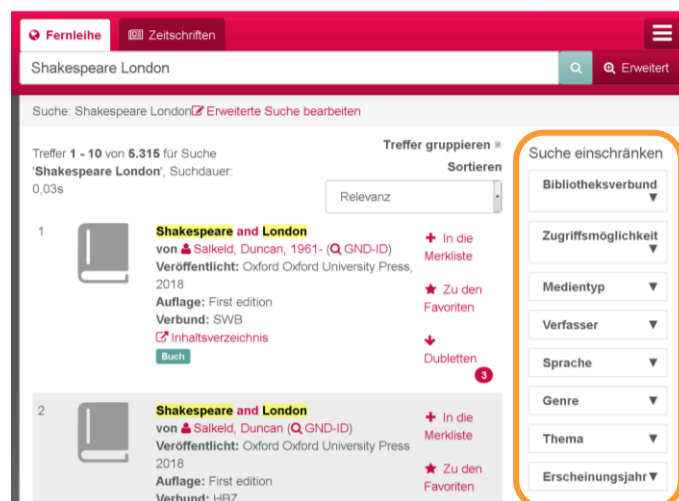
Fernleihe Zeitschriften

Shakespeare London

Erweitert

Suche: Shakespeare London Erweiterte Suche bearbeiten

Treffer 1 - 10 von 5.315 für Suche 'Shakespeare London', Suchdauer: 0,03s

Treffer gruppieren

Sortieren

Relevanz

1

Shakespeare and London
von Salkeld, Duncan, 1961- (GND-ID)
Veröffentlicht: Oxford Oxford University Press, 2018
Auflage: First edition
Verbund: SWB
Inhaltsverzeichnis
Buch

In die Merkliste

Zu den Favoriten

Dubletten 3

2

Shakespeare and London
von Salkeld, Duncan (GND-ID)
Veröffentlicht: Oxford Oxford University Press 2018
Auflage: First edition
Verbund: HBZ

In die Merkliste

Zu den Favoriten

Suche einschränken

Bibliotheksverbund

Zugriffsmöglichkeit

Medientyp

Verfasser

Sprache

Genre

Thema

Erscheinungsjahr